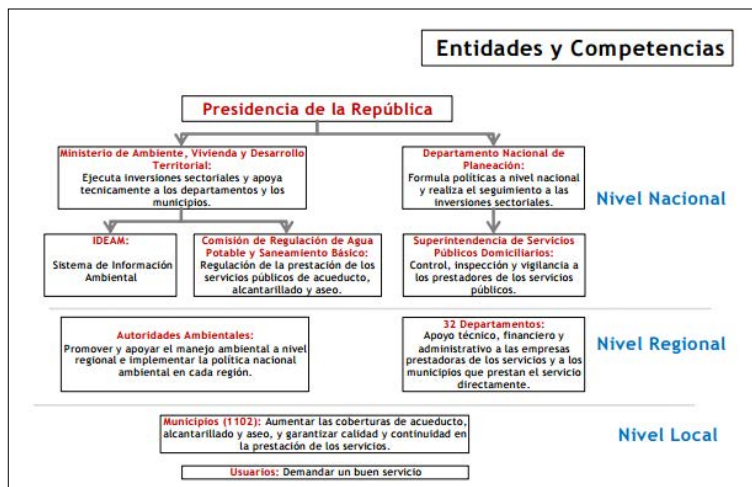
Entidades y Competencias

Presidencia de la República

Ministerio de Ambiente, Vivienda y Desarrollo Territorial: Ejecuta inversiones sectoriales y apoya tecnicamente a los departamentos y los municipios.

Departamento Nacional de Planeación: Formula políticas a nivel nacional y realiza el seguimiento a las inversiones sectoriales.

Nivel Nacional

IDEAM: Sistema de Información Ambiental

Comisión de Regulación de Agua Potable y Saneamiento Básico: Regulación de la prestación de los servicios públicos de acueducto, alcantarillado y aseo.

Superintendencia de Servicios Públicos Domiciliarios: Control, inspección y vigilancia a los prestadores de los servicios públicos.

Autoridades Ambientales: Promover y apoyar el manejo ambiental a nivel regional e implementar la política nacional ambiental en cada región.

32 Departamentos: Apoyo técnico, financiero y administrativo a las empresas prestadoras de los servicios y a los municipios que prestan el servicio directamente.

Nivel Regional

Municipios (1102): Aumentar las coberturas de acueducto, alcantarillado y aseo, y garantizar calidad y continuidad en la prestación de los servicios.

Nivel Local

Usuarios: Demandar un buen servicio